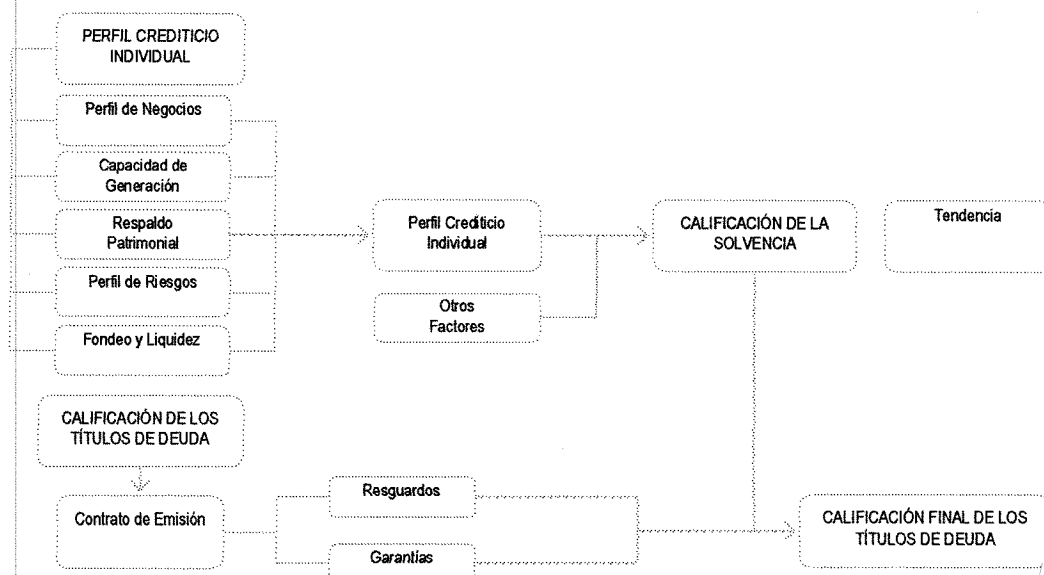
PERFIL CREDITICIO INDIVIDUAL

Perfil de Negocios

Capacidad de Generación

Respaldo Patrimonial

Perfil de Riesgos

Fondeo y Liquidez

Perfil Crediticio Individual

Otros Factores

CALIFICACIÓN DE LA SOLVENCIA

Tendencia

CALIFICACIÓN DE LOS TÍTULOS DE DEUDA

Contrato de Emisión

Resguardos

Garantías

CALIFICACIÓN FINAL DE LOS TÍTULOS DE DEUDA